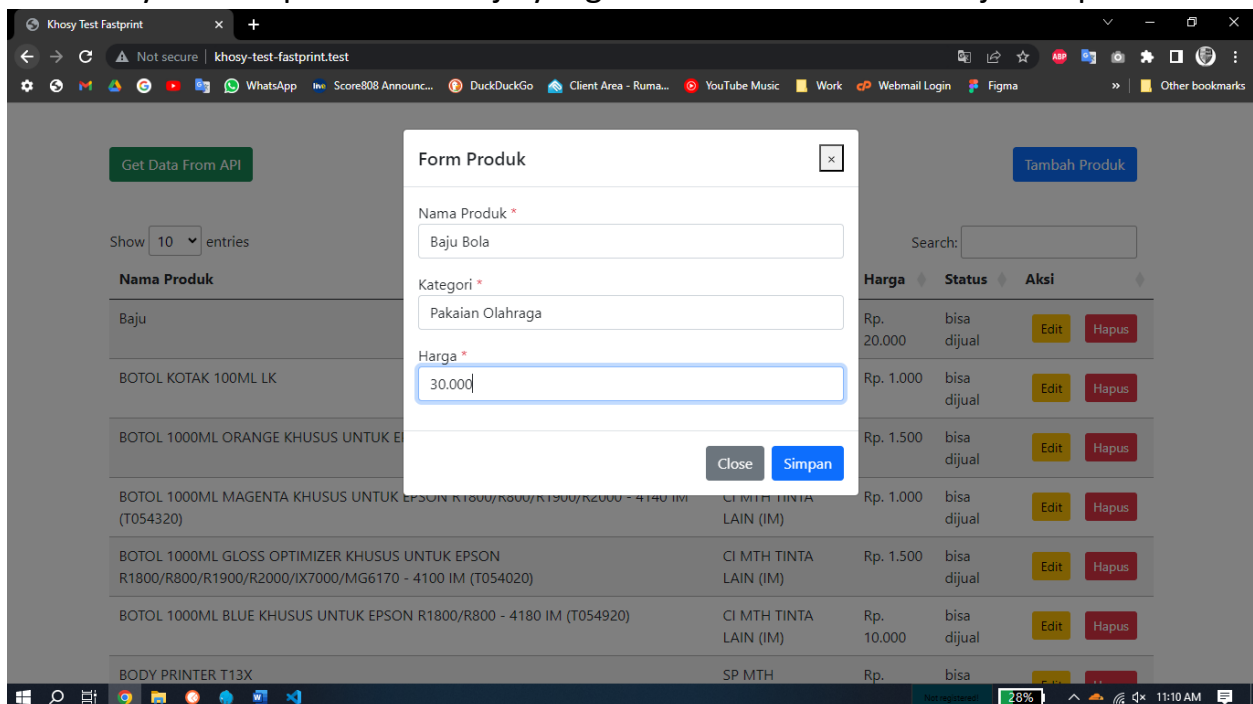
Khosy Test Fastprint

Not secure | khosy-test-fastprint.test

WhatsApp   Score808 Announc...   DuckDuckGo   Client Area - Ruma...   YouTube Music   Work   Webmail Login   Figma   »   Other bookmarks

Get Data From API

Tambah Produk

Show 10 entries

Search:

| Nama Produk | | Harga | Status | Aksi |
|---|---|---|---|---|
| Baju | | Rp. 20.000 | bisa dijual | Edit Hapus |
| BOTOL KOTAK 100ML LK | | Rp. 1.000 | bisa dijual | Edit Hapus |
| BOTOL 1000ML ORANGE KHUSUS UNTUK E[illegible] | | Rp. 1.500 | bisa dijual | Edit Hapus |
| BOTOL 1000ML MAGENTA KHUSUS UNTUK EPSON R1800/R800/R1900/R2000 - 4140 IM (T054320) | CI MTH TINTA LAIN (IM) | Rp. 1.000 | bisa dijual | Edit Hapus |
| BOTOL 1000ML GLOSS OPTIMIZER KHUSUS UNTUK EPSON R1800/R800/R1900/R2000/IX7000/MG6170 - 4100 IM (T054020) | CI MTH TINTA LAIN (IM) | Rp. 1.500 | bisa dijual | Edit Hapus |
| BOTOL 1000ML BLUE KHUSUS UNTUK EPSON R1800/R800 - 4180 IM (T054920) | CI MTH TINTA LAIN (IM) | Rp. 10.000 | bisa dijual | Edit Hapus |
| BODY PRINTER T13X | SP MTH | Rp. | bisa | |

Form Produk

×

Nama Produk *
Baju Bola

Kategori *
Pakaian Olahraga

Harga *
30.000

Close   Simpan

28%   11:10 AM